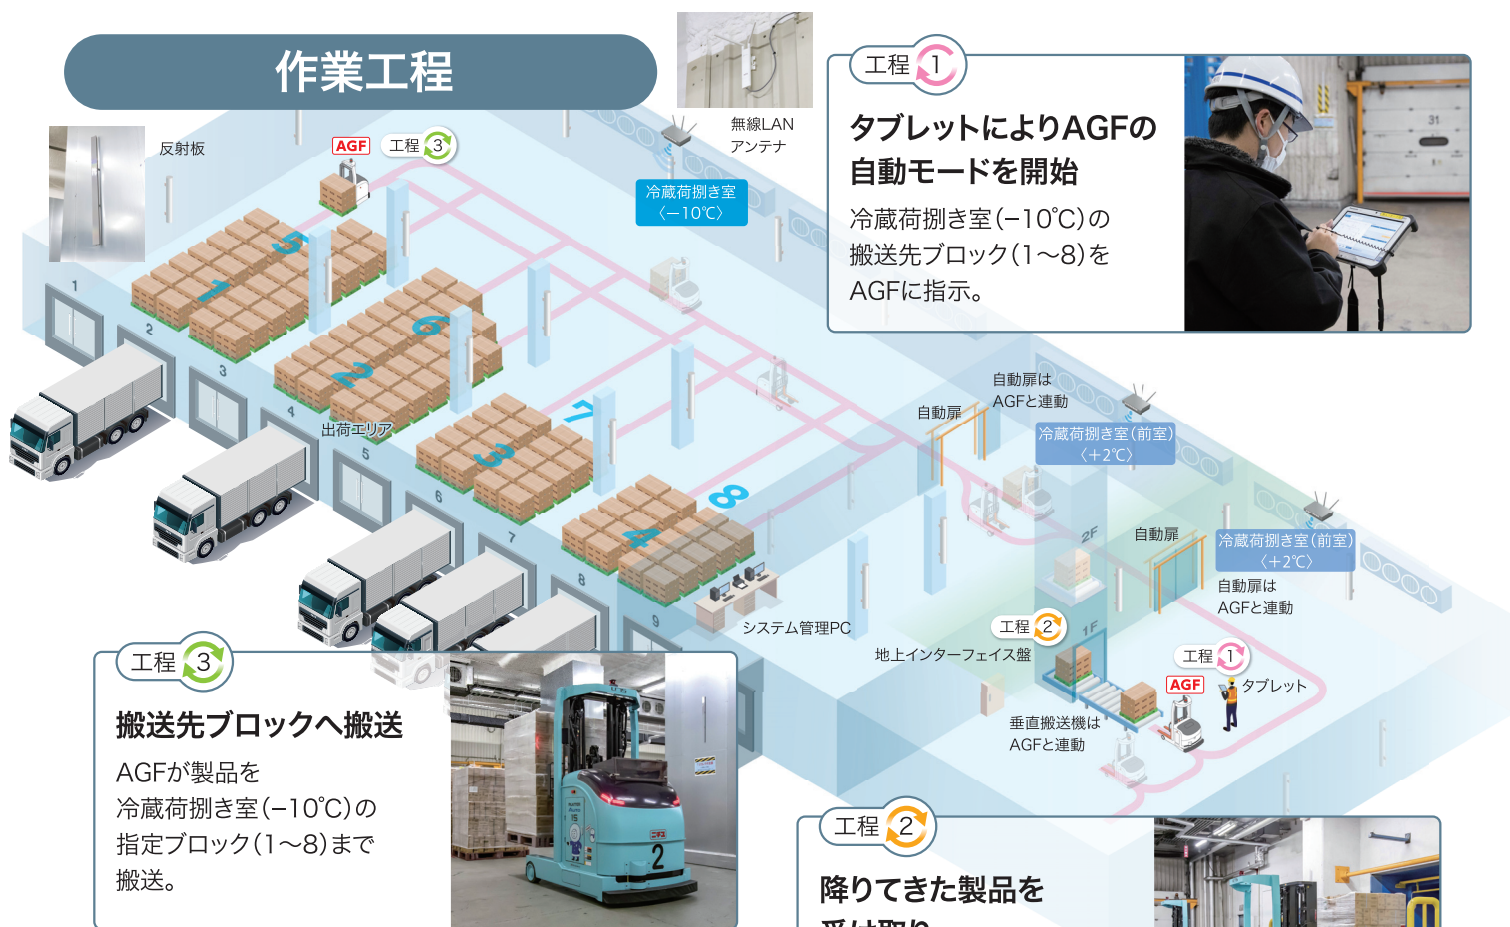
作業工程

反射板

AGF 工程 3

無線LAN
アンテナ

冷蔵荷捌き室
〈−10℃〉

工程 1

タブレットによりAGFの自動モードを開始

冷蔵荷捌き室(−10℃)の搬送先ブロック(1〜8)をAGFに指示。

5
1
6
2
7
3
8
4

1
2
3
4
5
6
7
8
9

出荷エリア

自動扉は
AGFと連動

自動扉

冷蔵荷捌き室(前室)
〈+2℃〉

2F

自動扉

冷蔵荷捌き室(前室)
〈+2℃〉

自動扉は
AGFと連動

システム管理PC

工程 2

地上インターフェイス盤

1F

工程 1

AGF

タブレット

垂直搬送機は
AGFと連動

工程 3

搬送先ブロックへ搬送

AGFが製品を冷蔵荷捌き室(−10℃)の指定ブロック(1〜8)まで搬送。

2

工程 2

降りてきた製品を
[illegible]